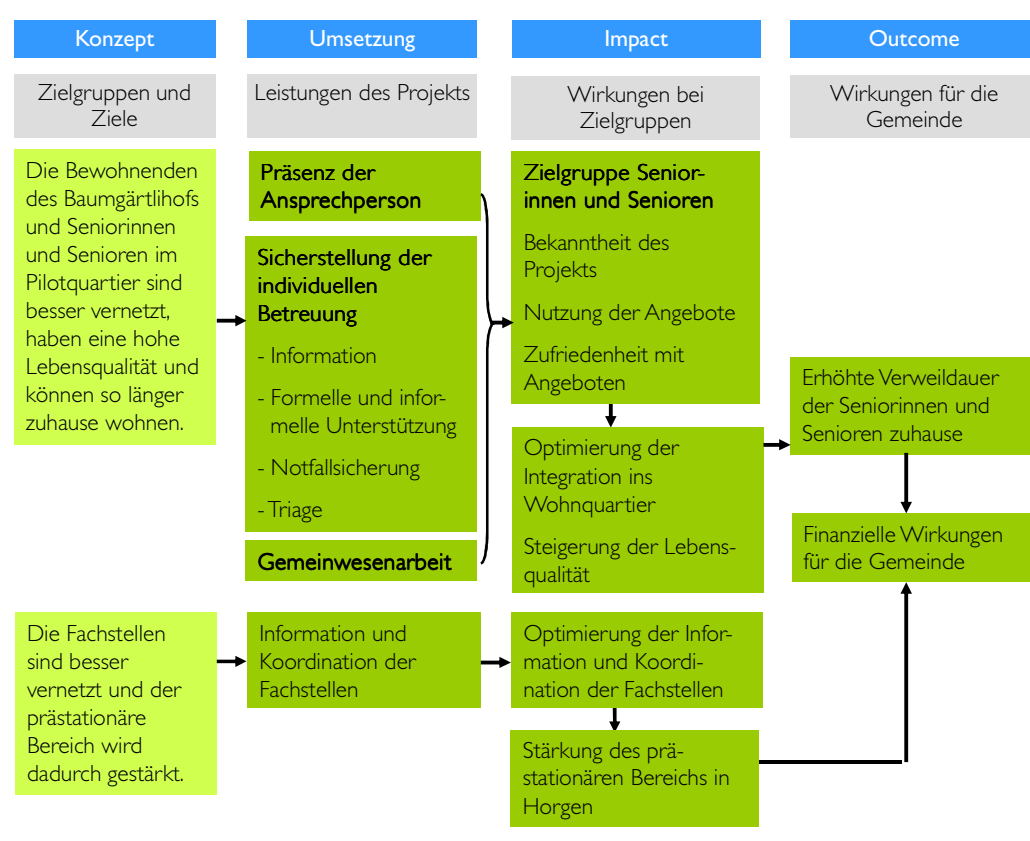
Konzept

Zielgruppen und Ziele

Die Bewohnenden des Baumgärtlihofs und Seniorinnen und Senioren im Pilotquartier sind besser vernetzt, haben eine hohe Lebensqualität und können so länger zuhause wohnen.

Die Fachstellen sind besser vernetzt und der prästationäre Bereich wird dadurch gestärkt.

Umsetzung

Leistungen des Projekts

Präsenz der Ansprechperson

Sicherstellung der individuellen Betreuung

- Information

- Formelle und informelle Unterstützung

- Notfallsicherung

- Triage

Gemeinwesenarbeit

Information und Koordination der Fachstellen

Impact

Wirkungen bei Zielgruppen

Zielgruppe Seniorinnen und Senioren

Bekanntheit des Projekts

Nutzung der Angebote

Zufriedenheit mit Angeboten

Optimierung der Integration ins Wohnquartier

Steigerung der Lebensqualität

Optimierung der Information und Koordination der Fachstellen

Stärkung des prästationären Bereichs in Horgen

Outcome

Wirkungen für die Gemeinde

Erhöhte Verweildauer der Seniorinnen und Senioren zuhause

Finanzielle Wirkungen für die Gemeinde